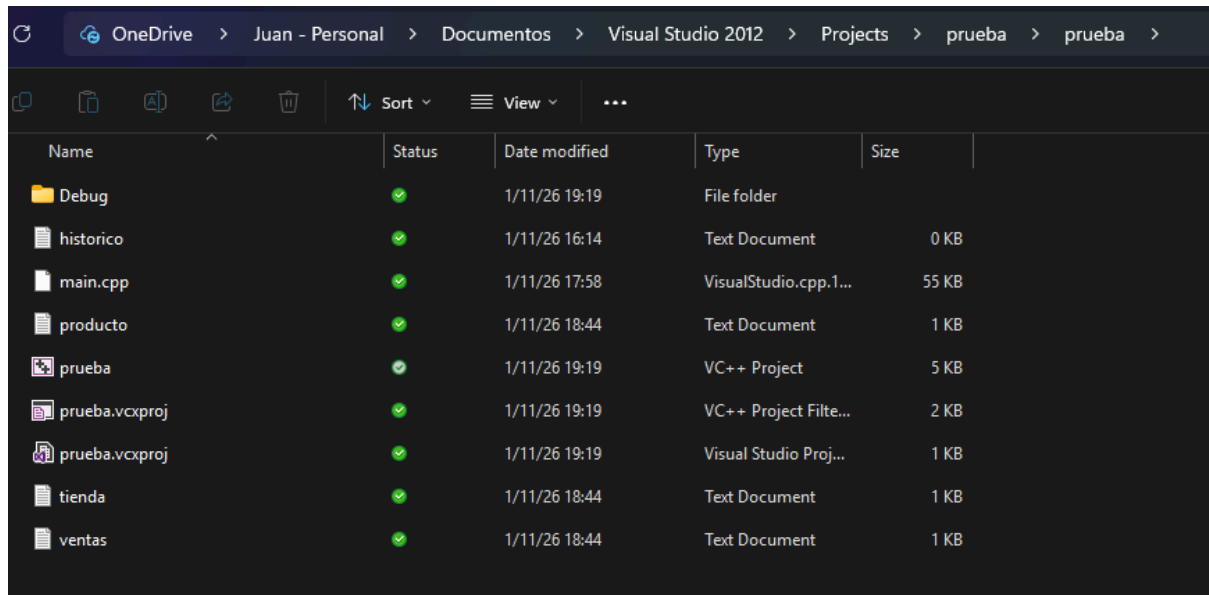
OneDrive > Juan - Personal > Documentos > Visual Studio 2012 > Projects > prueba > prueba >

Sort View ...

| Name | Status | Date modified | Type | Size |
|---|---|---|---|---|
| Debug | | 1/11/26 19:19 | File folder | |
| historico | | 1/11/26 16:14 | Text Document | 0 KB |
| main.cpp | | 1/11/26 17:58 | VisualStudio.cpp.1... | 55 KB |
| producto | | 1/11/26 18:44 | Text Document | 1 KB |
| prueba | | 1/11/26 19:19 | VC++ Project | 5 KB |
| prueba.vcxproj | | 1/11/26 19:19 | VC++ Project Filte... | 2 KB |
| prueba.vcxproj | | 1/11/26 19:19 | Visual Studio Proj... | 1 KB |
| tienda | | 1/11/26 18:44 | Text Document | 1 KB |
| ventas | | 1/11/26 18:44 | Text Document | 1 KB |